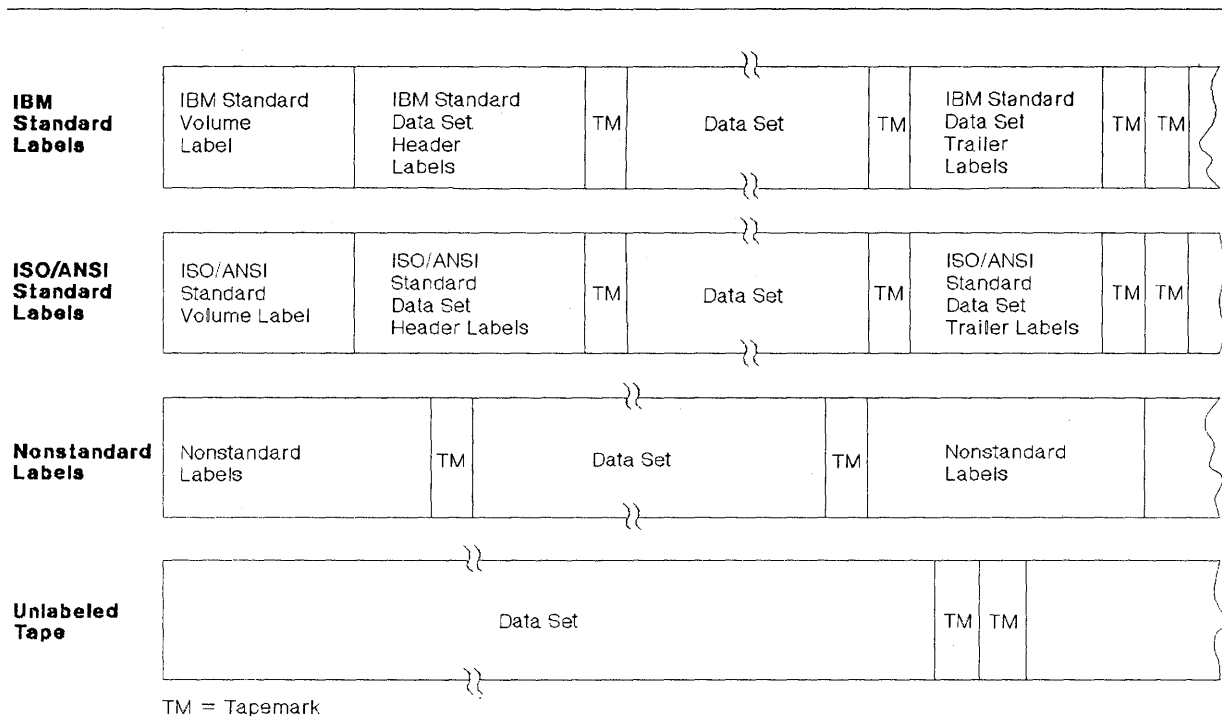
IBM Standard Labels

IBM Standard Volume Label

IBM Standard Data Set Header Labels

TM

Data Set

TM

IBM Standard Data Set Trailer Labels

TM

TM

ISO/ANSI Standard Labels

ISO/ANSI Standard Volume Label

ISO/ANSI Standard Data Set Header Labels

TM

Data Set

TM

ISO/ANSI Standard Data Set Trailer Labels

TM

TM

Nonstandard Labels

Nonstandard Labels

TM

Data Set

TM

Nonstandard Labels

Unlabeled Tape

Data Set

TM

TM

TM = Tapemark